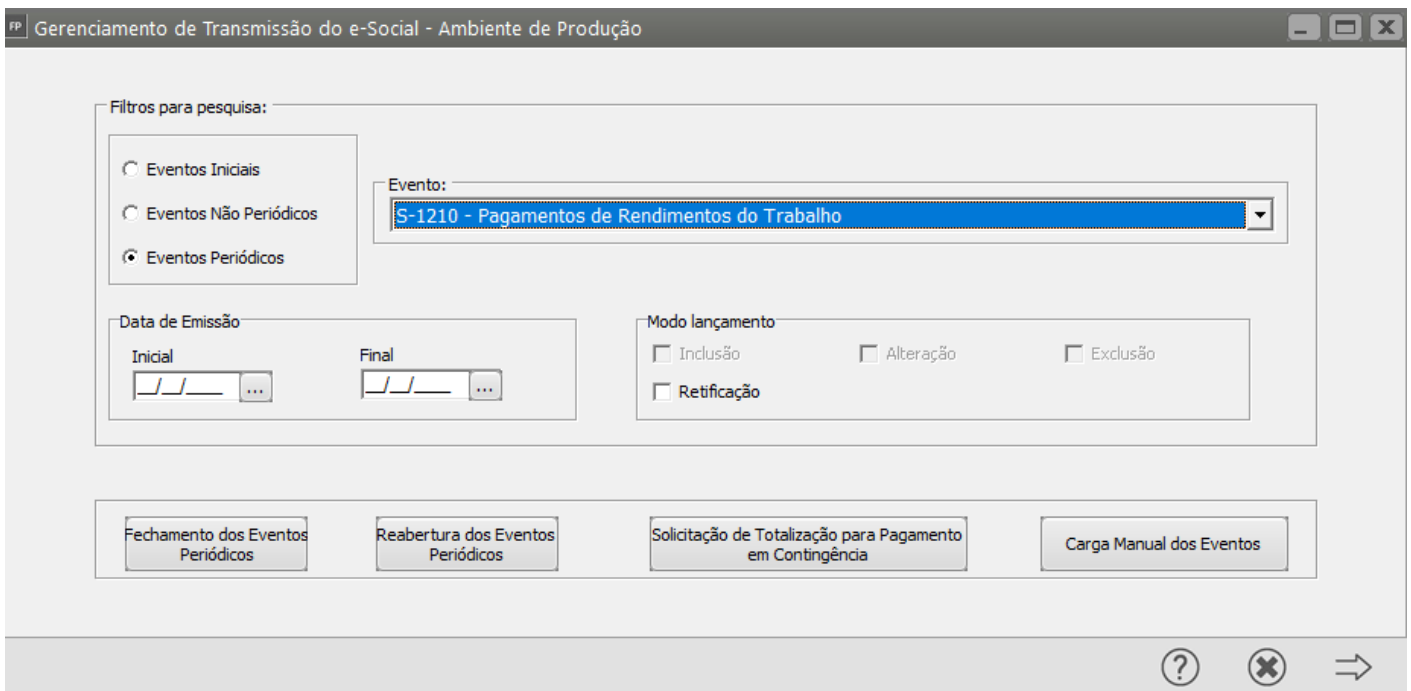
FP Gerenciamento de Transmissão do e-Social - Ambiente de Produção

Filtros para pesquisa:

Eventos Iniciais

Eventos Não Periódicos

Eventos Periódicos

Evento:

S-1210 - Pagamentos de Rendimentos do Trabalho

Data de Emissão

Inicial

__/__/____ ...

Final

__/__/____ ...

Modo lançamento

Inclusão

Alteração

Exclusão

Retificação

Fechamento dos Eventos Periódicos

Reabertura dos Eventos Periódicos

Solicitação de Totalização para Pagamento em Contingência

Carga Manual dos Eventos